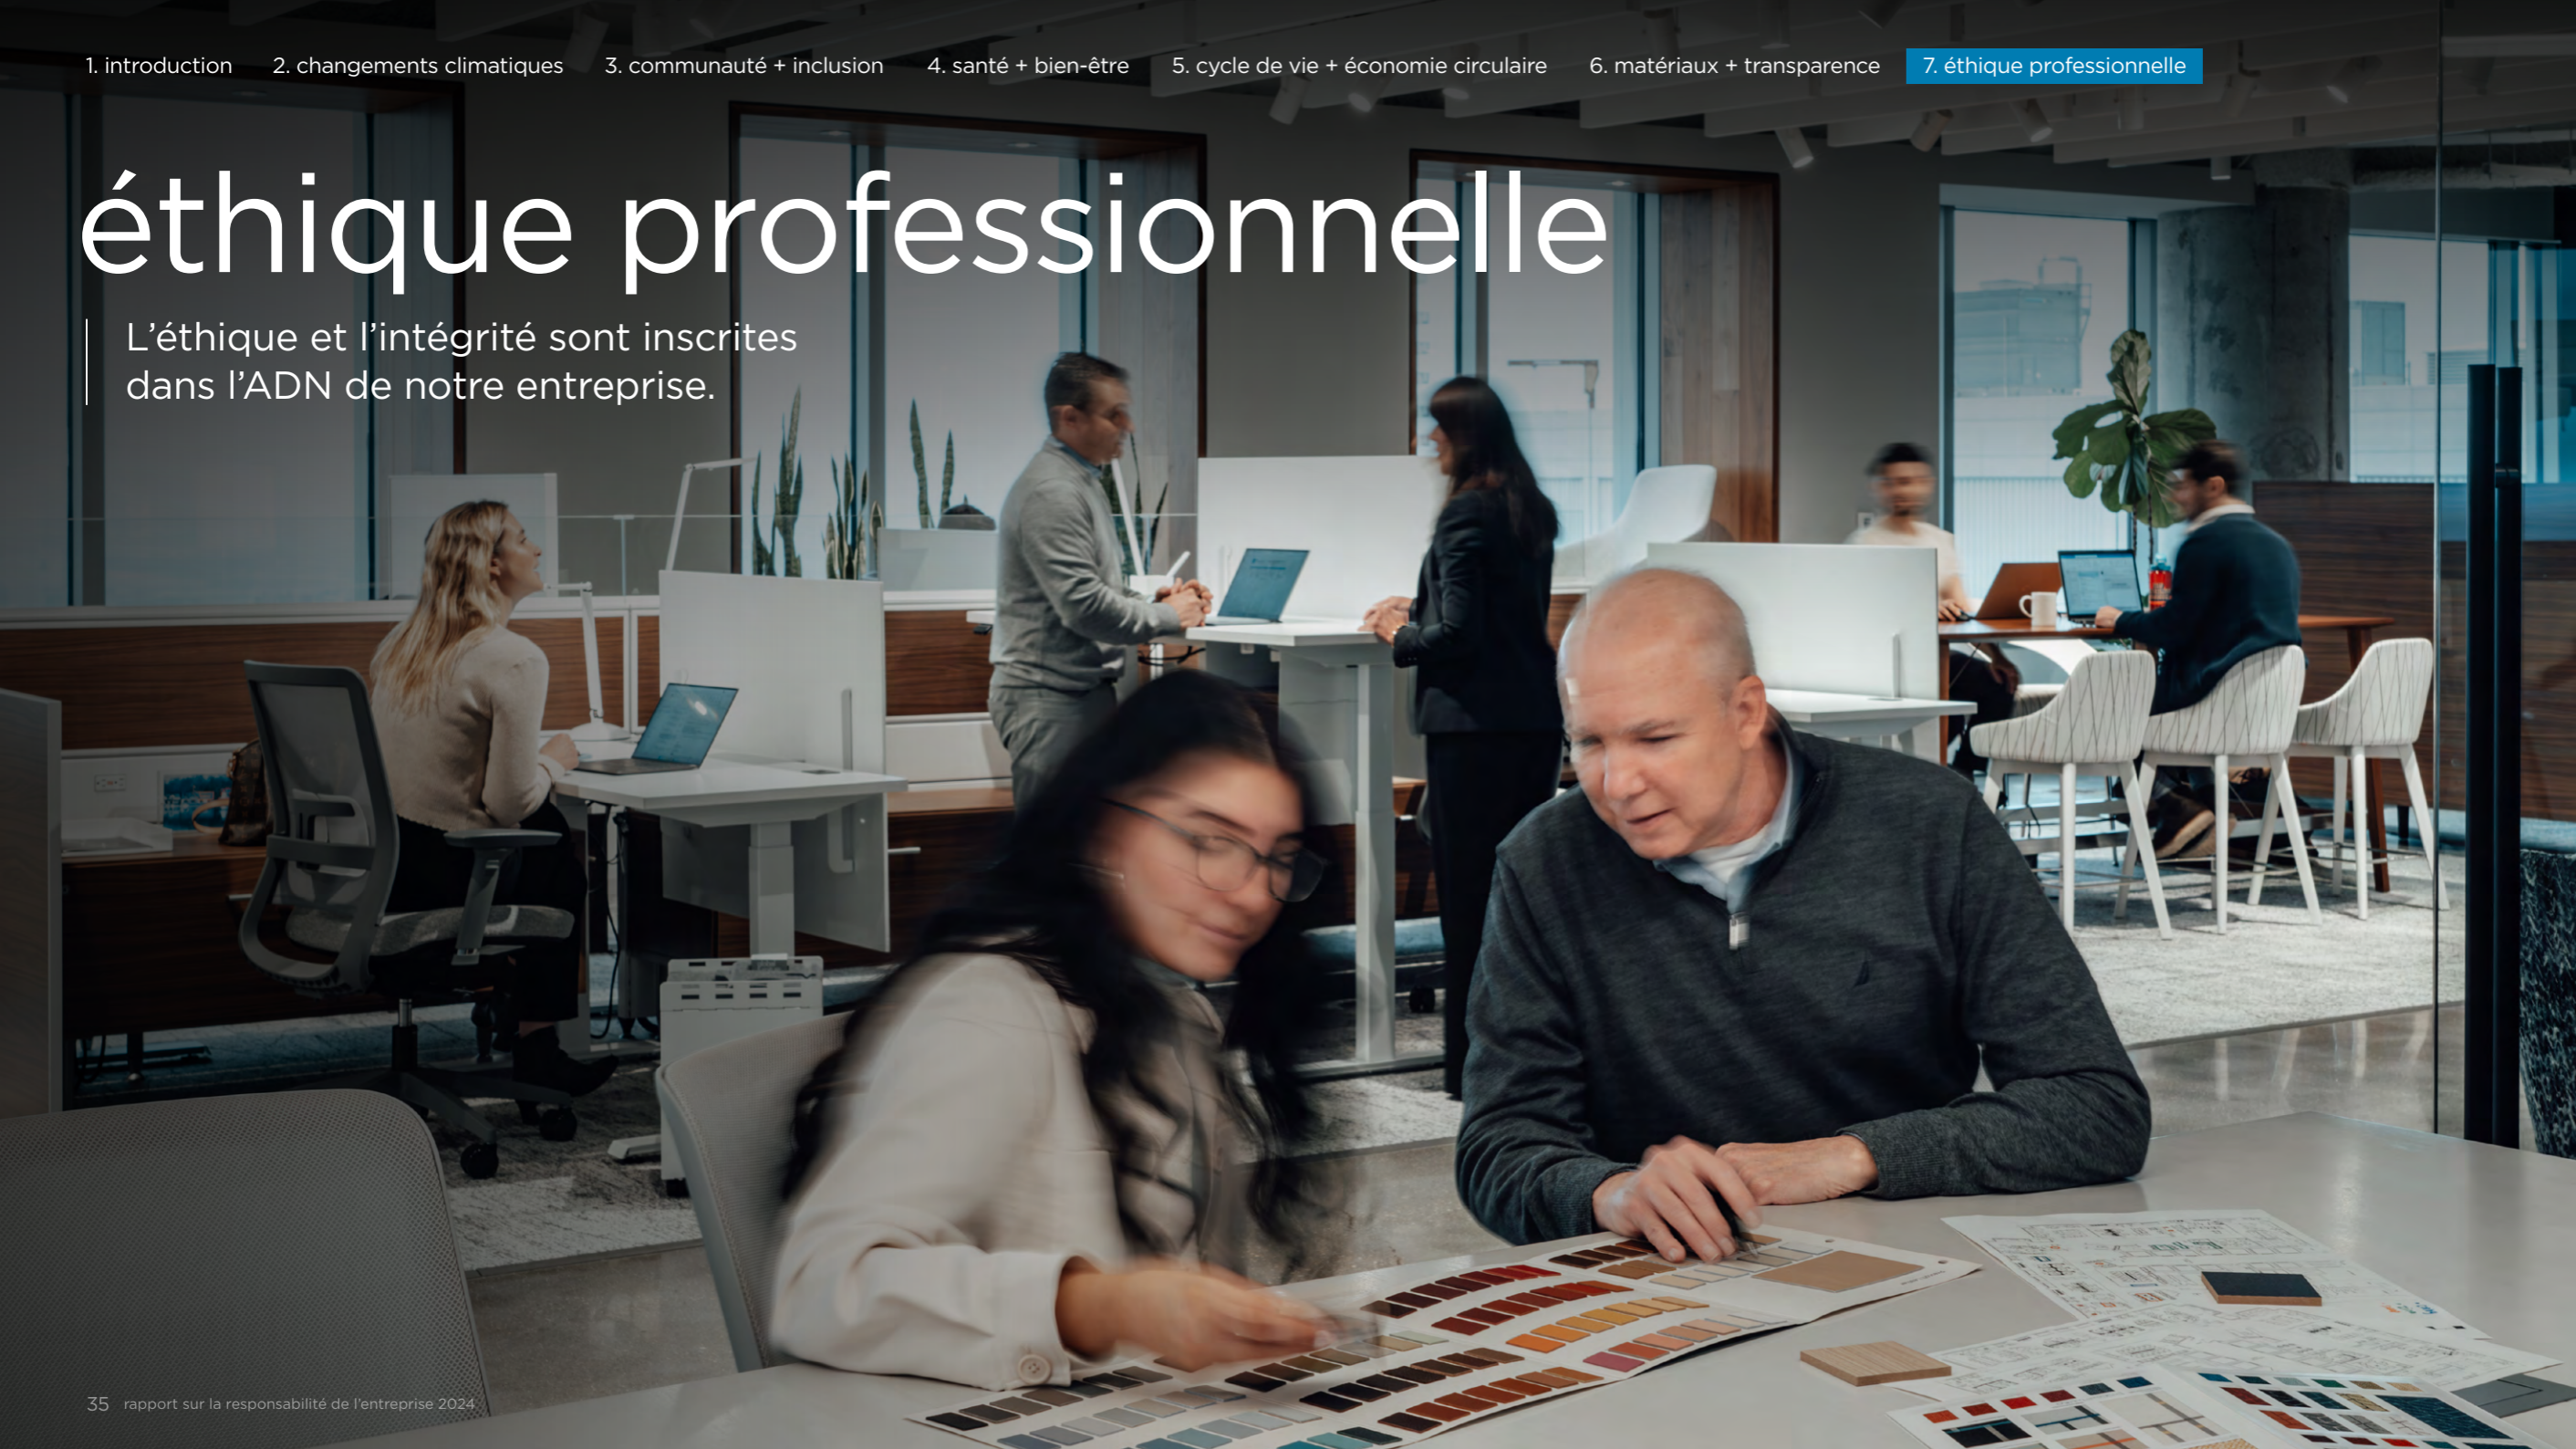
1. introduction 2. changements climatiques 3. communauté + inclusion 4. santé + bien-être 5. cycle de vie + économie circulaire 6. matériaux + transparence 7. éthique professionnelle

éthique professionnelle

L’éthique et l’intégrité sont inscrites dans l’ADN de notre entreprise.

35 rapport sur la responsabilité de l’entreprise 2024